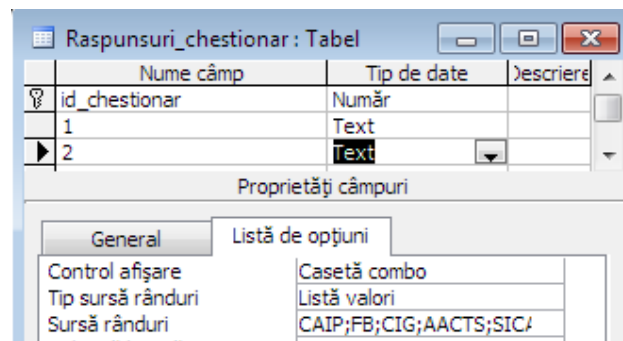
Raspunsuri_chestionar : Tabel

| Nume câmp | Tip de date | )escriere |
|---|---|---|
| id_chestionar | Număr | |
| 1 | Text | |
| 2 | Text | |

Proprietăți câmpuri

General | Listă de opțiuni

| | |
|---|---|
| Control afișare | Casetă combo |
| Tip sursă rânduri | Listă valori |
| Sursă rânduri | CAIP;FB;CIG;AACTS;SIC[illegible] |